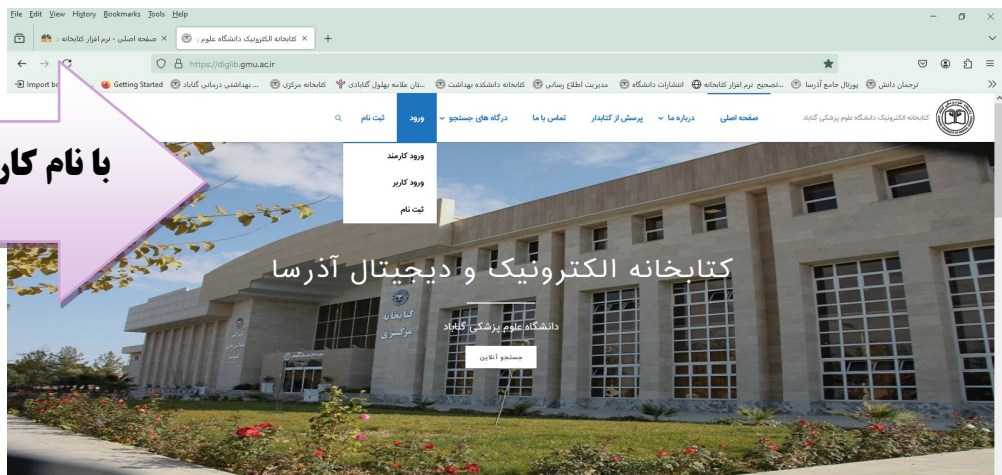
File Edit View History Bookmarks Tools Help

صفحه اصلی - نرم افزار کتابخانه
کتابخانه الکترونیک دانشگاه علوم
+

https://diglib.gmu.ac.ir

Import bo... Getting Started ... بهداشتی درمانی گناباد کتابخانه مرکزی کتابخانه علامه بهلول گنابادی ...ستان کتابخانه دانشکده بهداشت مدیریت اطلاع رسانی انتشارات دانشگاه ...تصحیح نرم افزار کتابخانه پورتال جامع آذرسا ترجمان دانش

با نام کار

کتابخانه الکترونیک دانشگاه علوم پزشکی گناباد

صفحه اصلی
درباره ما
پرسش از کتابدار
تماس با ما
درگاه های جستجو
ورود
ثبت نام

ورود کارمند
ورود کاربر
ثبت نام

کتابخانه الکترونیک و دیجیتال آذرسا

دانشگاه علوم پزشکی گناباد

جستجو آنلاین

کتابخانه مرکزی